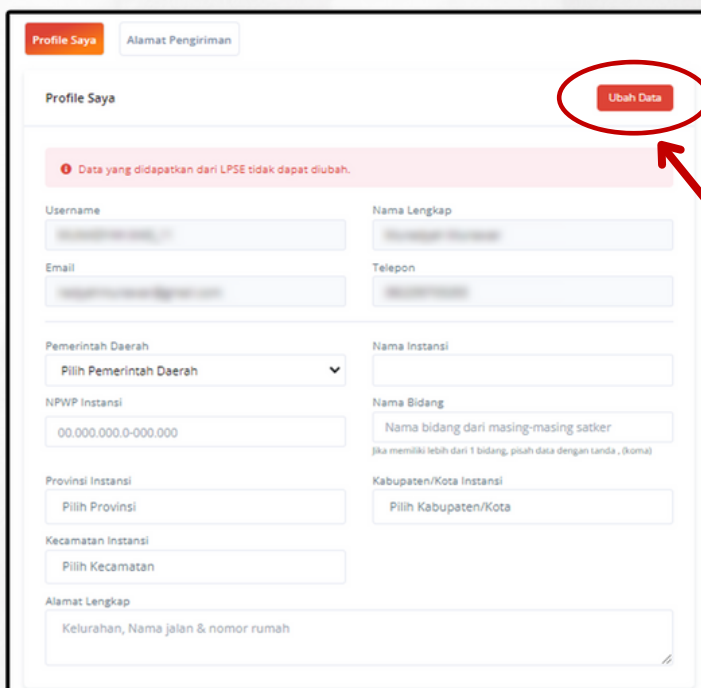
Profile Saya Alamat Pengiriman

Profile Saya

Ubah Data

Data yang didapatkan dari LPSE tidak dapat diubah.

Username
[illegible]

Nama Lengkap
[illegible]

Email
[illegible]

Telepon
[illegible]

Pemerintah Daerah
Pilih Pemerintah Daerah

Nama Instansi

NPWP Instansi
00.000.000.0-000.000

Nama Bidang
Nama bidang dari masing-masing satker
Jika memiliki lebih dari 1 bidang, pisah data dengan tanda , (koma)

Provinsi Instansi
Pilih Provinsi

Kabupaten/Kota Instansi
Pilih Kabupaten/Kota

Kecamatan Instansi
Pilih Kecamatan

Alamat Lengkap
Kelurahan, Nama jalan & nomor rumah